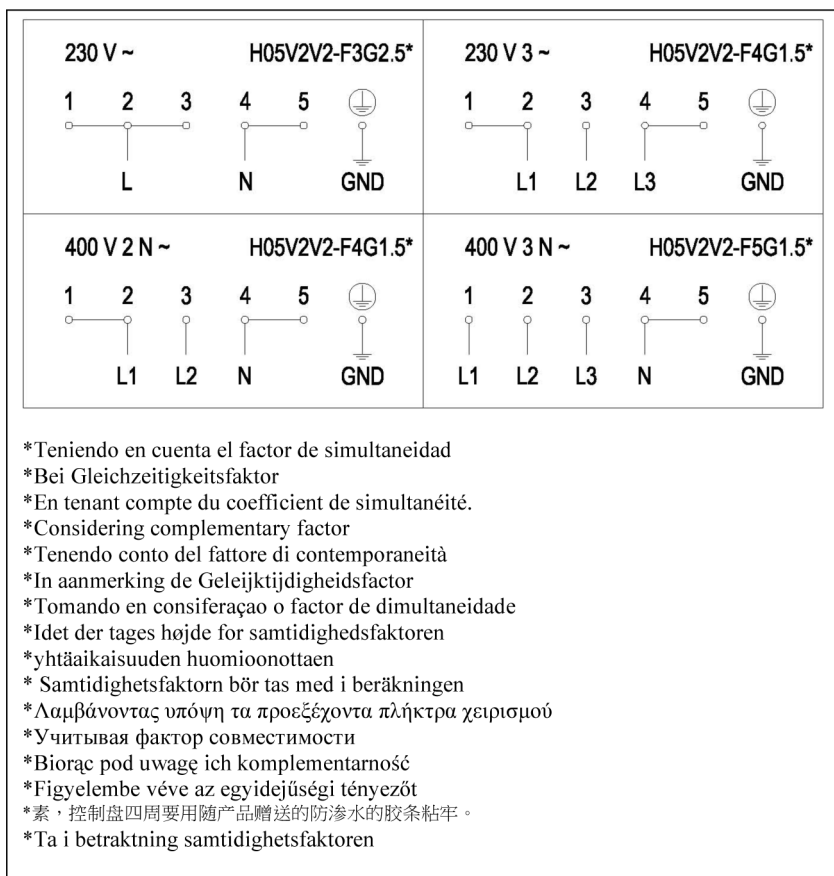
| 230 V ~ H05V2V2-F3G2.5* | 230 V 3 ~ H05V2V2-F4G1.5* |
|---|---|
| 1 2 3 4 5 L N GND | 1 2 3 4 5 L1 L2 L3 GND |
| 400 V 2 N ~ H05V2V2-F4G1.5* | 400 V 3 N ~ H05V2V2-F5G1.5* |
| 1 2 3 4 5 L1 L2 N GND | 1 2 3 4 5 L1 L2 L3 N GND |

*Teniendo en cuenta el factor de simultaneidad
*Bei Gleichzeitigkeitsfaktor
*En tenant compte du coefficient de simultanéité.
*Considering complementary factor
*Tenendo conto del fattore di contemporaneità
*In aanmerking de Geleijktijdigheidsfactor
*Tomando en consiferaçao o factor de dimultaneidade
*Idet der tages højde for samtidighedsfaktoren
*yhtäaikaisuuden huomioonottaen
* Samtidighetsfaktorn bör tas med i beräkningen
*Λαμβάνοντας υπόψη τα προεξέχοντα πλήκτρα χειρισμού
*Учитывая фактор совместимости
*Biorąc pod uwagę ich komplementarność
*Figyelembe véve az egyidejűségi tényezőt
*素，控制盘四周要用随产品赠送的防渗水的胶条粘牢。
*Ta i betraktning samtidighetsfaktoren